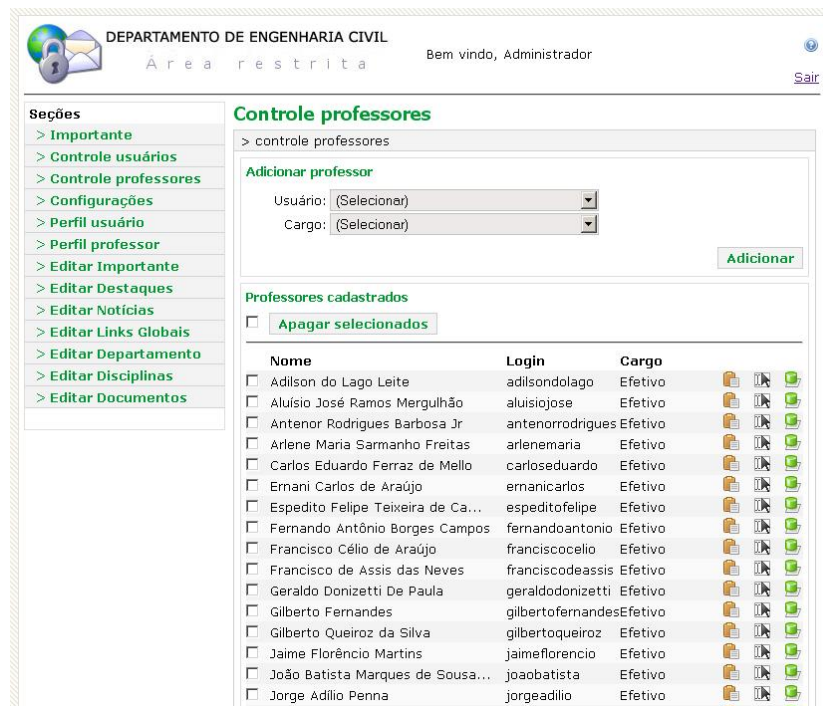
DEPARTAMENTO DE ENGENHARIA CIVIL
Área restrita

Bem vindo, Administrador

Sair

Seções
> Importante
> Controle usuários
> Controle professores
> Configurações
> Perfil usuário
> Perfil professor
> Editar Importante
> Editar Destaques
> Editar Notícias
> Editar Links Globais
> Editar Departamento
> Editar Disciplinas
> Editar Documentos

Controle professores

> controle professores

Adicionar professor

Usuário: (Selecionar)
Cargo: (Selecionar)

Adicionar

Professores cadastrados

Apagar selecionados

| Nome | Login | Cargo |
|---|---|---|
| Adilson do Lago Leite | adilsondolago | Efetivo |
| Aluísio José Ramos Mergulhão | aluisiojose | Efetivo |
| Antenor Rodrigues Barbosa Jr | antenorrodrigues | Efetivo |
| Arlene Maria Sarmanho Freitas | arlenemaria | Efetivo |
| Carlos Eduardo Ferraz de Mello | carloseduardo | Efetivo |
| Ernani Carlos de Araújo | ernanicarlos | Efetivo |
| Espedito Felipe Teixeira de Ca... | espeditofelipe | Efetivo |
| Fernando Antônio Borges Campos | fernandoantonio | Efetivo |
| Francisco Célio de Araújo | franciscocelio | Efetivo |
| Francisco de Assis das Neves | franciscodeassis | Efetivo |
| Geraldo Donizetti De Paula | geraldodonizetti | Efetivo |
| Gilberto Fernandes | gilbertofernandes | Efetivo |
| Gilberto Queiroz da Silva | gilbertoqueiroz | Efetivo |
| Jaime Florêncio Martins | jaimeflorencio | Efetivo |
| João Batista Marques de Sousa... | joaobatista | Efetivo |
| Jorge Adílio Penna | jorgeadilio | Efetivo |